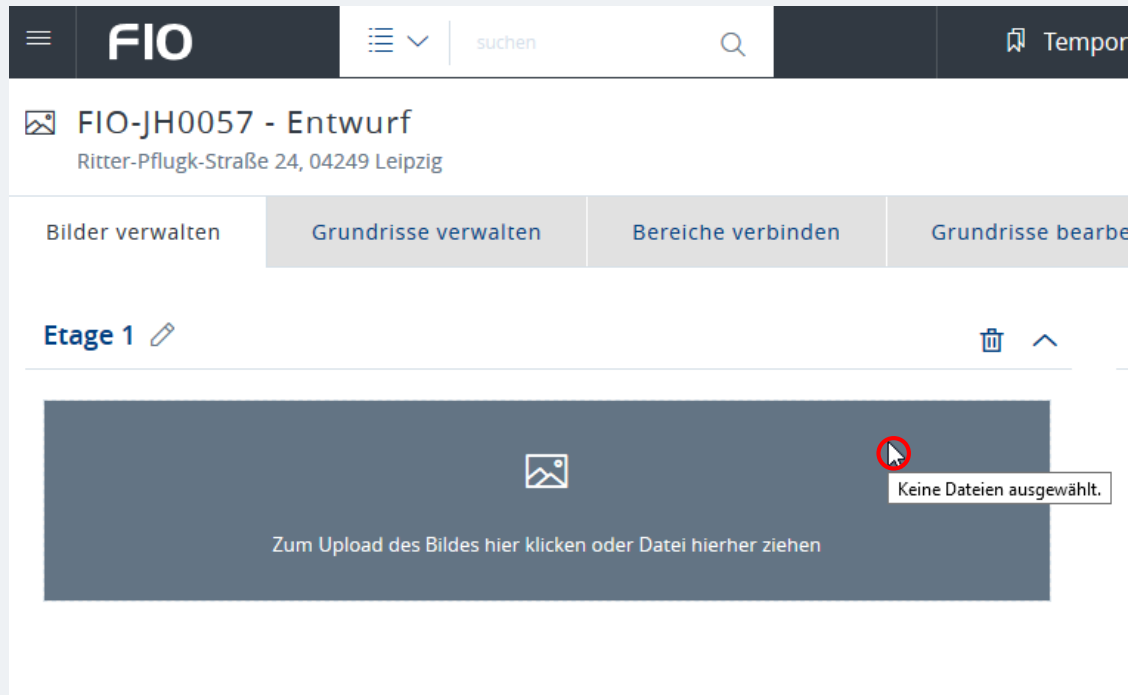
FIO

suchen

Tempor

FIO-JH0057 - Entwurf

Ritter-Pflugk-Straße 24, 04249 Leipzig

Bilder verwalten | Grundrisse verwalten | Bereiche verbinden | Grundrisse bearbe

Etage 1

Keine Dateien ausgewählt.

Zum Upload des Bildes hier klicken oder Datei hierher ziehen